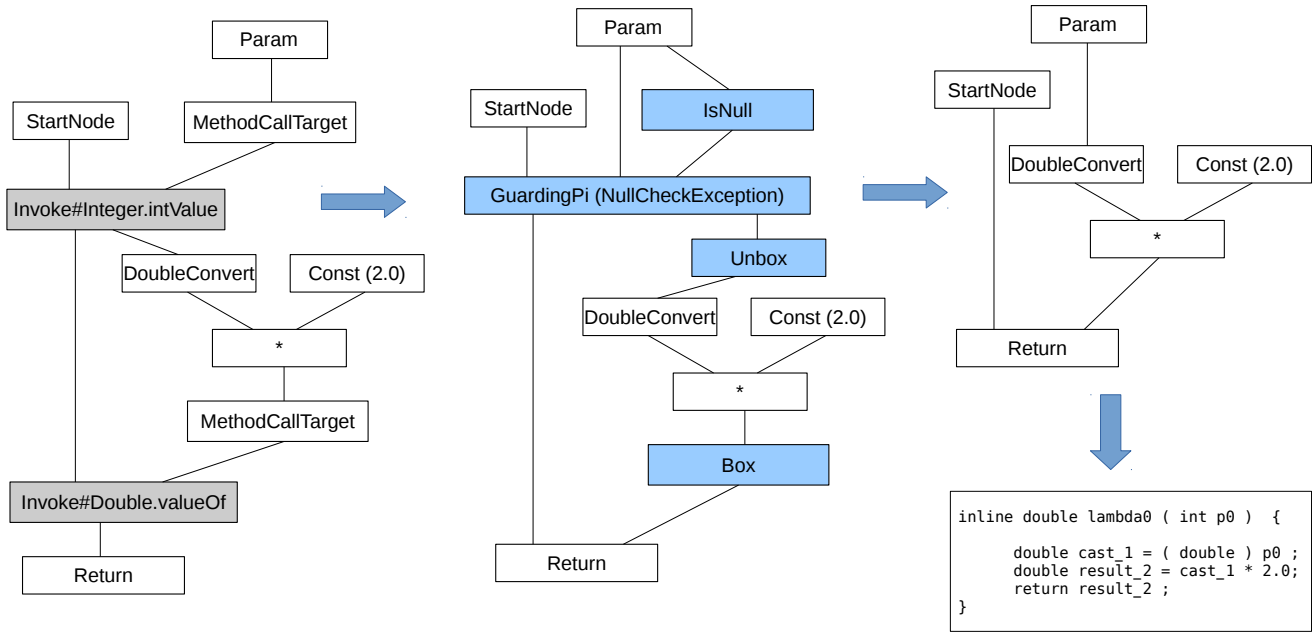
Param

StartNode

MethodCallTarget

Invoke#Integer.intValue

DoubleConvert

Const (2.0)

*

MethodCallTarget

Invoke#Double.valueOf

Return

Param

StartNode

IsNull

GuardingPi (NullCheckException)

Unbox

DoubleConvert

Const (2.0)

*

Box

Return

Param

StartNode

DoubleConvert

Const (2.0)

*

Return

inline double lambda0 ( int p0 ) {

double cast_1 = ( double ) p0 ;
double result_2 = cast_1 * 2.0;
return result_2 ;
}